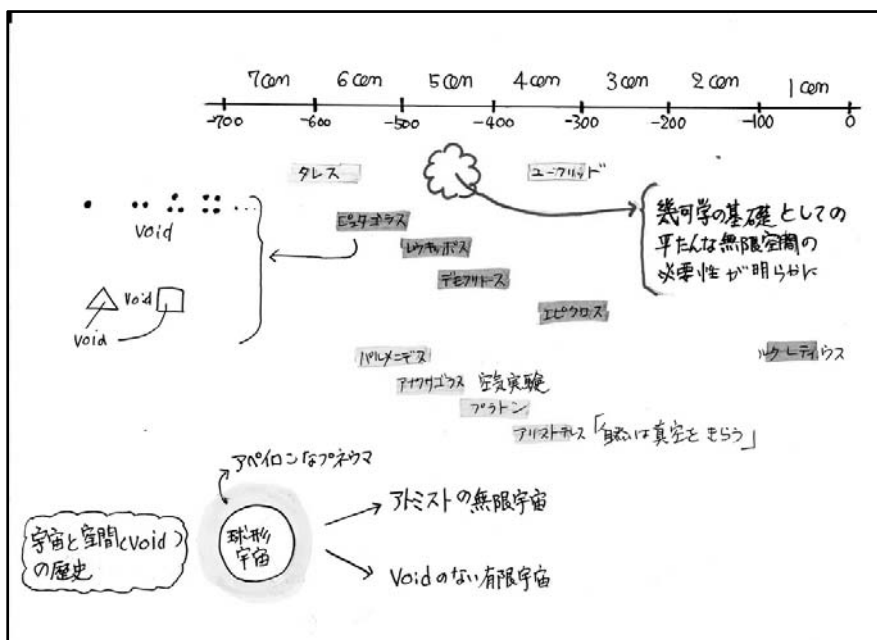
7cen 6cen 5cen 4cen 3cen 2cen 1cen

-700 -600 -500 -400 -300 -200 -100 0

タレス

ユークリッド

Void

ピュタゴラス

レウキッポス

デモクリトス

エピクロス

幾何学の基礎としての平たんな無限空間の必要性が明らかに

Void

Void

パルメニデス

アナクサゴラス 空気実験

プラトン

アリストテレス「自然は真空をきらう」

ルクレティウス

アペイロンなプネウマ

球形宇宙

アトミストの無限宇宙

宇宙と空間(Void)の歴史

Voidのない有限宇宙